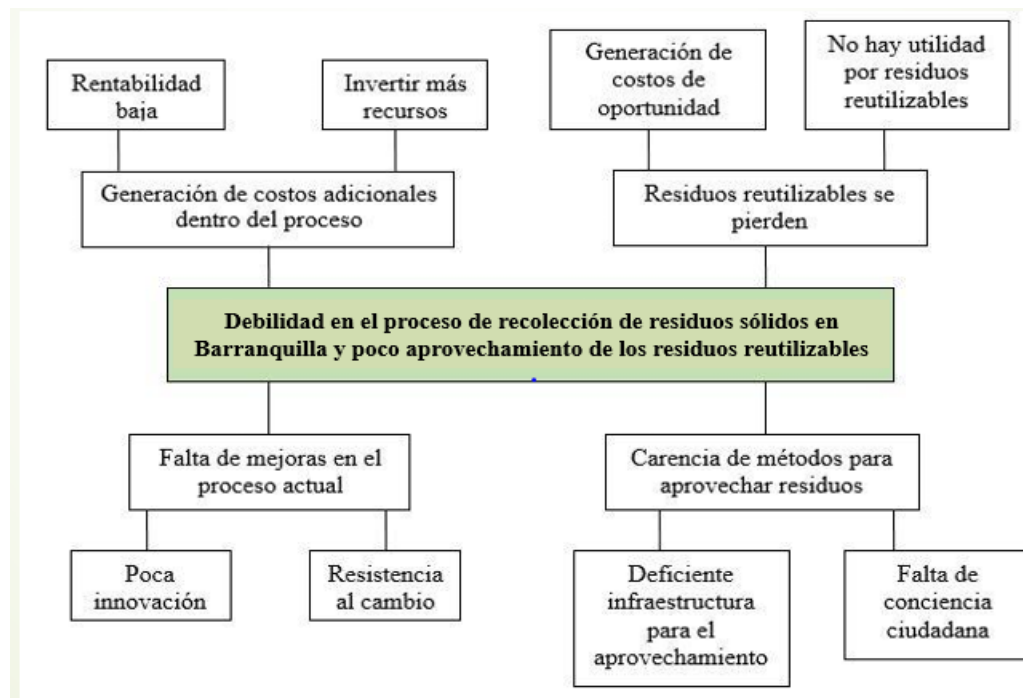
Rentabilidad baja

Invertir más recursos

Generación de costos de oportunidad

No hay utilidad por residuos reutilizables

Generación de costos adicionales dentro del proceso

Residuos reutilizables se pierden

**Debilidad en el proceso de recolección de residuos sólidos en Barranquilla y poco aprovechamiento de los residuos reutilizables**

Falta de mejoras en el proceso actual

Carencia de métodos para aprovechar residuos

Poca innovación

Resistencia al cambio

Deficiente infraestructura para el aprovechamiento

Falta de conciencia ciudadana